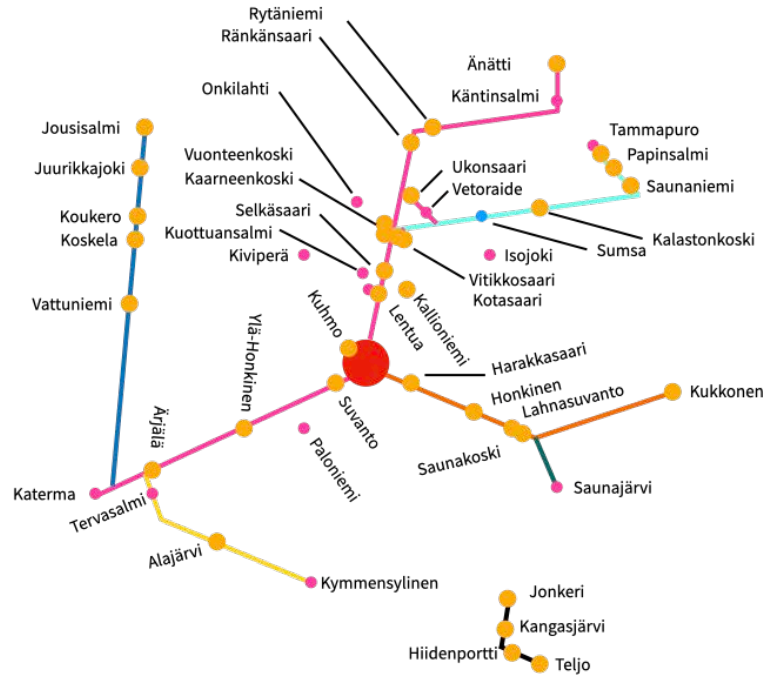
Rytäniemi
Ränkänsaari
Änätti
Käntinsalmi
Onkilahti
Jousisalmi
Tammapuro
Papinsalmi
Juurikkajoki
Vuonteenkoski
Ukonsaari
Kaarneenkoski
Vetoraide
Saunaniemi
Koukero
Selkäsaari
Kalastonkoski
Koskela
Kuottuansalmi
Sumsa
Isojoki
Kiviperä
Vitikkosaari
Kotasaari
Vattuniemi
Kuhmo
Lentua
Kallioniemi
Ylä-Honkinen
Harakkasaari
Honkinen
Lahnasuvanto
Kukkonen
Suvanto
Ärjälä
Paloniemi
Saunakoski
Katerma
Saunajärvi
Tervasalmi
Alajärvi
Kymmensylinen
Jonkeri
Kangasjärvi
Hiidenportti
Teljo